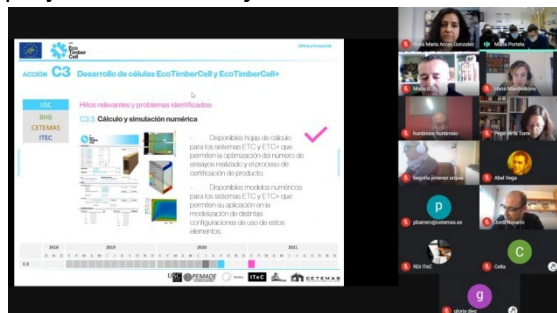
Eco Timber Cell

ACCIÓN C3 Desarrollo de células EcoTimberCell y EcoTimberCell+

USC
BHB
CETEMAS
ITEC

Hitos relevantes y problemas identificados

C3.3. Cálculo y simulación numérica

- Disponibles hojas de cálculo para los sistemas ETC y ETC+ que permiten la optimización del número de ensayos realizado y el proceso de certificación de producto.

- Disponibles modelos numéricos para los sistemas ETC y ETC+ que permiten su aplicación en la modelización de distintas configuraciones de uso de estos elementos.

2018
2019
2020
2021

C3

USC PEMADE ITeC CETEMAS

Rosa María Arias González
María Portela
Mario S
Irene Mandalidi
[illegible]
Pepe de la Torre
Begoña Jiménez Arroyo
Abel Vega
p
pfiameno@cetemas.es
Jordi Navarro
RDI ITeC
Celia
g
gloria diez